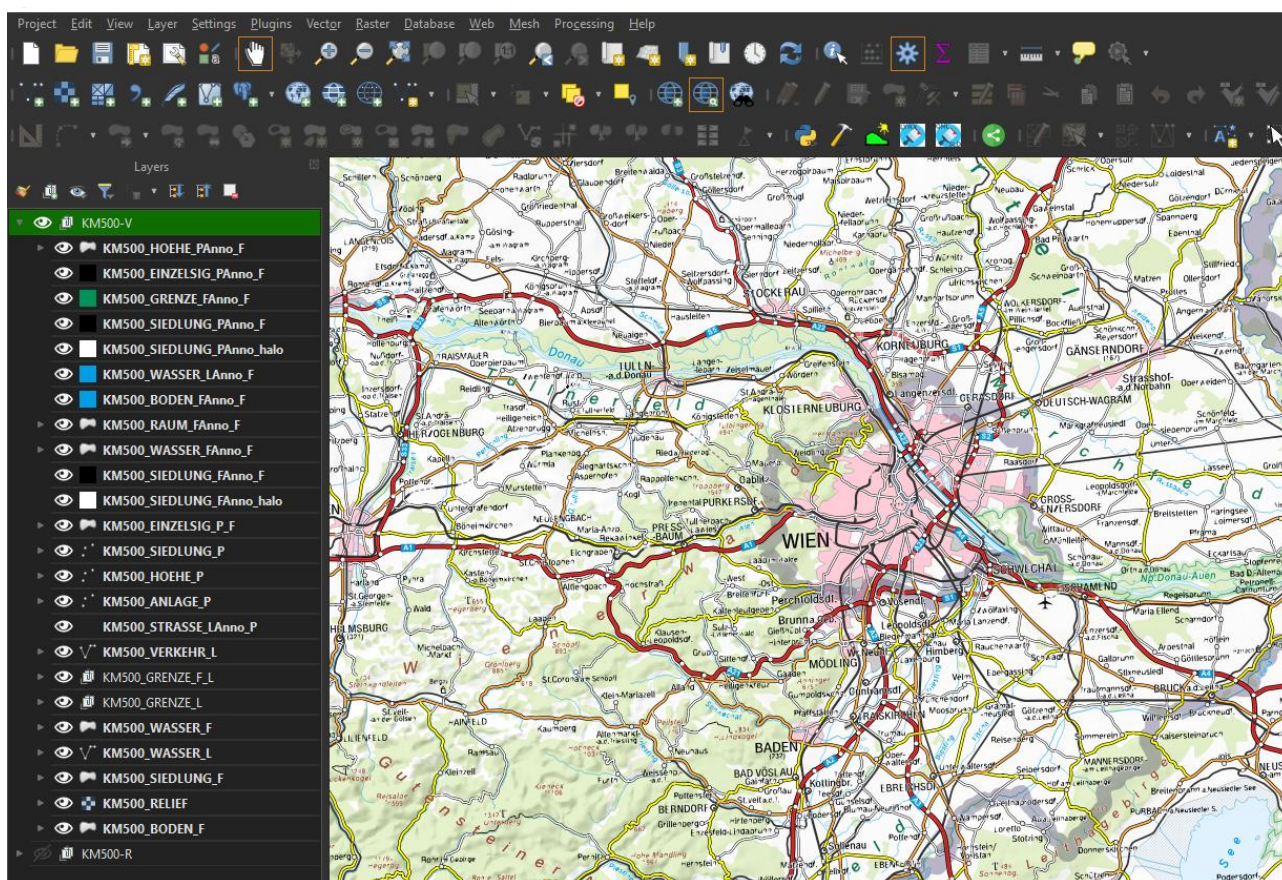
Project Edit View Layer Settings Plugins Vector Raster Database Web Mesh Processing Help

Layers

KM500-V
KM500_HOEHE_PAnno_F
KM500_EINZELSIG_PAnno_F
KM500_GRENZE_FAnno_F
KM500_SIEDLUNG_PAnno_F
KM500_SIEDLUNG_PAnno_halo
KM500_WASSER_LAnno_F
KM500_BODEN_FAnno_F
KM500_RAUM_FAnno_F
KM500_WASSER_FAnno_F
KM500_SIEDLUNG_FAnno_F
KM500_SIEDLUNG_FAnno_halo
KM500_EINZELSIG_P_F
KM500_SIEDLUNG_P
KM500_HOEHE_P
KM500_ANLAGE_P
KM500_STRASSE_LAnno_P
KM500_VERKEHR_L
KM500_GRENZE_F_L
KM500_GRENZE_L
KM500_WASSER_F
KM500_WASSER_L
KM500_SIEDLUNG_F
KM500_RELIEF
KM500_BODEN_F
KM500-R

STOCKERAU
KORNEUBURG
GÄNSERNDORF
TULLN
KLOSTERNEUBURG
DEUTSCH-WAGRAM
GERASDORF
HERZOGENBURG
PURKERSDORF
PRESS-BAUM
NEULENGBACH
WIEN
GROSS-ENZERSDORF
SCHWECHAT
HAINBURG
MÖDLING
BADEN
BAD VÖSLAU
EBREICHSDORF
BERNDORF
Donau
Perchtoldsdf.
Himberg
BRUCK a.d. Leitha
LILIENFELD
HAINFELD
Strasshof a.d. Nordbahn
MANNERSDORF